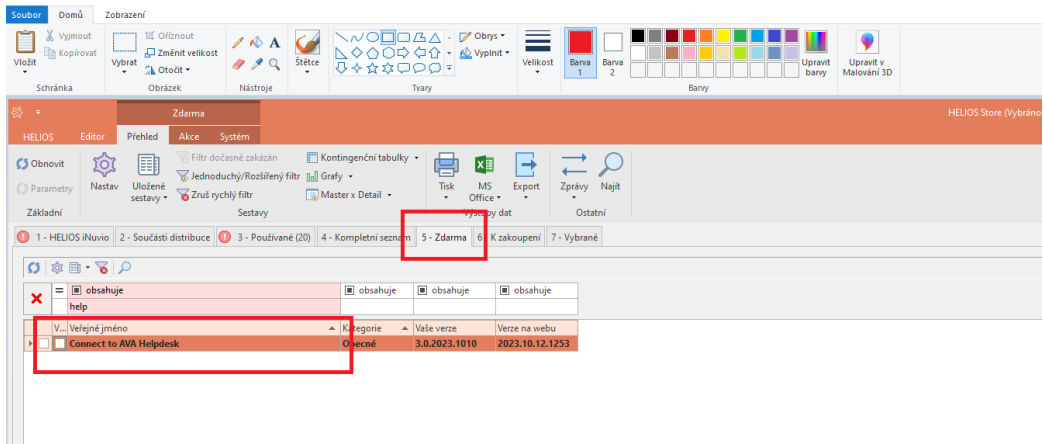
Soubor Domů Zobrazení

Vložit Vyjmout Kopírovat Schránka

Vybrat Oříznout Změnit velikost Otočit Obrázek

Nástroje

Štětce

Obrys Vyplnit Tvary

Velikost Barva 1 Barva 2 Upravit barvy Barvy Upravit v Malování 3D

Zdarma

HELIOS Store (Vybráno

HELIOS Editor Přehled Akce Systém

Obnovit Parametry Základní

Nastav Uložené sestavy Filtr dočasně zakázán Jednoduchý/Rozšířený filtr Zruš rychlý filtr Kontingenční tabulky Grafy Master x Detail Sestavy

Tisk MS Office Export Výstupy dat

Zprávy Najít Ostatní

1 - HELIOS iNuvio | 2 - Součásti distribuce | 3 - Používané (20) | 4 - Kompletní seznam | 5 - Zdarma | 6 - K zakoupení | 7 - Vybrané

| | = | obsahuje | obsahuje | obsahuje | obsahuje |
|---|---|---|---|---|---|
| ✕ | | help | | | |

| V... | Veřejné jméno | Kategorie | Vaše verze | Verze na webu |
|---|---|---|---|---|
| | Connect to AVA Helpdesk | Obecné | 3.0.2023.1010 | 2023.10.12.1253 |